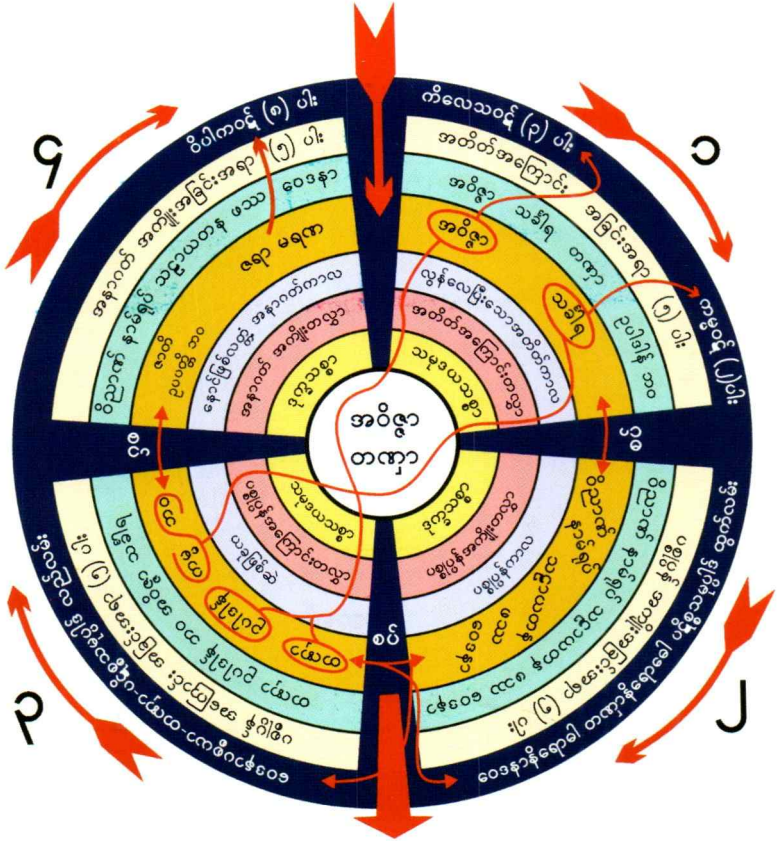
၄

၁

၂

၃

ဝိပါကဝဋ် (၈) ပါး

ကိလေသဝဋ် (၃) ပါး

ကမ္မဝဋ် (၂) ပါး

အနာဂတ် အကျိုးအခြင်းအရာ (၅) ပါး

အတိတ်အကြောင်း

အဝိဇ္ဇာ

သင်္ခါရ

တဏှာ

အခြင်းအရာ (၅) ပါး

ဥပါဒါန်

ဘဝ

ဇရာ မရဏ

ဇာတိ

ဝိညာဏ် နာမ်ရုပ် သဠာယတန ဖဿ ဝေဒနာ

ဥပပတ္တိဘဝ

နောင်ဖြစ်လတ္တံ့ အနာဂတ်ကာလ

လွန်လေပြီးသော အတိတ်ကာလ

အနာဂတ် အကျိုးတဟ္သ

အတိတ်အကြောင်းတဟ္သ

ဒုက္ခသစ္စာ

သမုဒယသစ္စာ

အဝိဇ္ဇာ

တဏှာ

သန္ဓိ

သန္ဓိ

သန္ဓိ

သမုဒယသစ္စာ

ဒုက္ခသစ္စာ

ပစ္စုပ္ပန် အကြောင်းတဟ္သ

ပစ္စုပ္ပန်အကျိုးတဟ္သ

ယခုဖြစ်ဆဲ

ပစ္စုပ္ပန်ကာလ

တဏှာ

ဥပါဒါန်

ကမ္မဘဝ

ဥပပတ္တိဘဝ

ဝိညာဏ် နာမ်ရုပ် သဠာယတန ဖဿ ဝေဒနာ

ဝိညာဏ် နာမ်ရုပ် သဠာယတန ဖဿ ဝေဒနာ

ပစ္စုပ္ပန် အကြောင်းအခြင်းအရာ (၅) ပါး

ပစ္စုပ္ပန်အကျိုး အခြင်းအရာ (၅) ပါး

ဝေဒနာနှင့်ရောစပ် တဏှာနှင့်ရောစပ်

ဝေဒနာ - တဏှာ - ဥပါဒါန် - ကမ္မဘဝ

အဝိဇ္ဇာ

တဏှာ